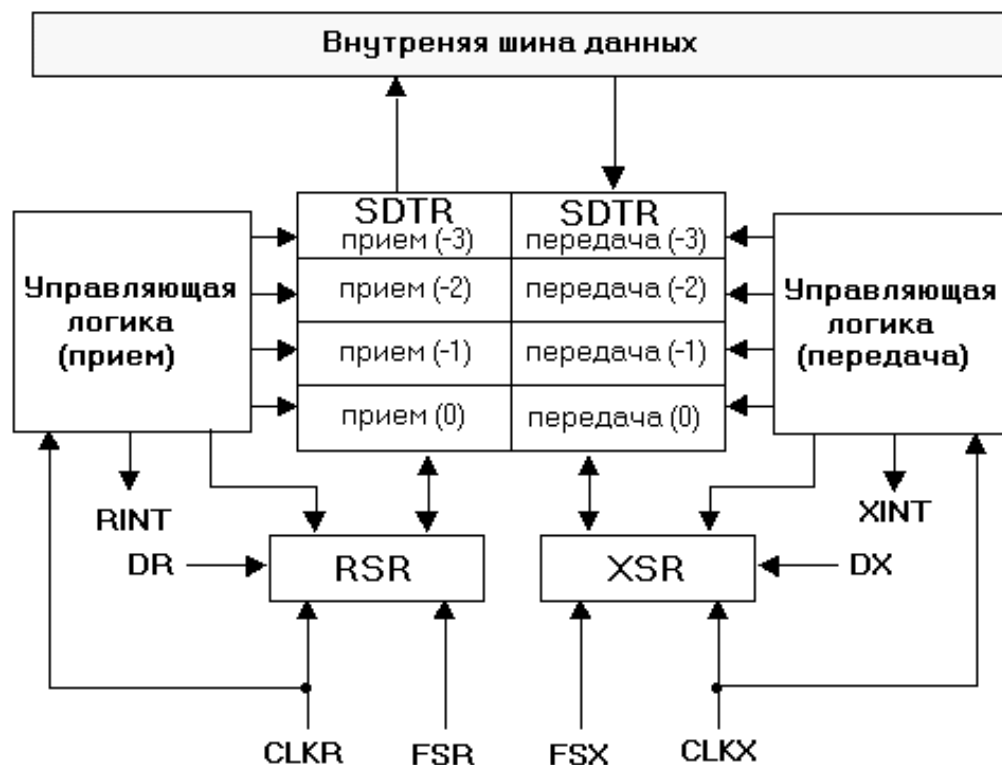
Внутреняя шина данных

Управляющая логика (прием)

| SDTR прием (-3) | SDTR передача (-3) |
|---|---|
| прием (-2) | передача (-2) |
| прием (-1) | передача (-1) |
| прием (0) | передача (0) |

Управляющая логика (передача)

RINT

XINT

DR

RSR

XSR

DX

CLKR

FSR

FSX

CLKX